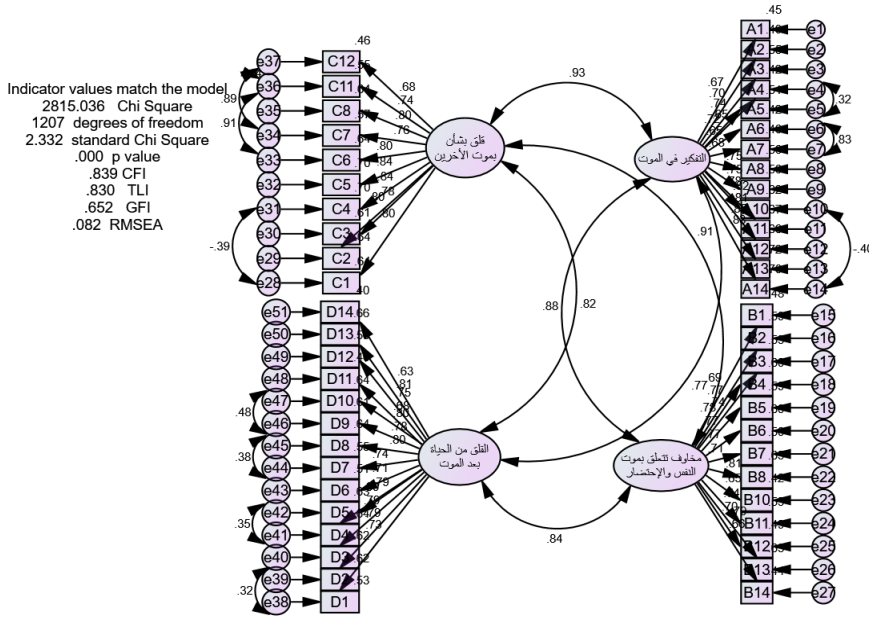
Indicator values match the model
2815.036 Chi Square
1207 degrees of freedom
2.332 standard Chi Square
.000 p value
.839 CFI
.830 TLI
.652 GFI
.082 RMSEA

e37 e36 e35 e34 e33 e32 e31 e30 e29 e28
.89
.91
-.39
C12 C11 C8 C7 C6 C5 C4 C3 C2 C1
.46
.40
.68
.74
.80
.76
.80
.84
.84
.80
.78
.80
قلق بشأن بموت الآخرين

.93

التفكير في الموت
A1 A2 A3 A4 A5 A6 A7 A8 A9 A10 A11 A12 A13 A14
.45
.48
.67
.70
.74
e1 e2 e3 e4 e5 e6 e7 e8 e9 e10 e11 e12 e13 e14
.32
.83
-.40

.91
.88
.82

e51 e50 e49 e48 e47 e46 e45 e44 e43 e42 e41 e40 e39 e38
.48
.38
.35
.32
D14 D13 D12 D11 D10 D9 D8 D7 D6 D5 D4 D3 D2 D1
.66
.63
.81
.75
.78
.80
.74
.71
.79
.73
.62
.53
القلق من الحياة بعد الموت

.77
.69
.77

مخاوف تتعلق بموت النفس والإحتضار
B1 B2 B3 B4 B5 B6 B7 B8 B10 B11 B12 B13 B14
e15 e16 e17 e18 e19 e20 e21 e22 e23 e24 e25 e26 e27

.84